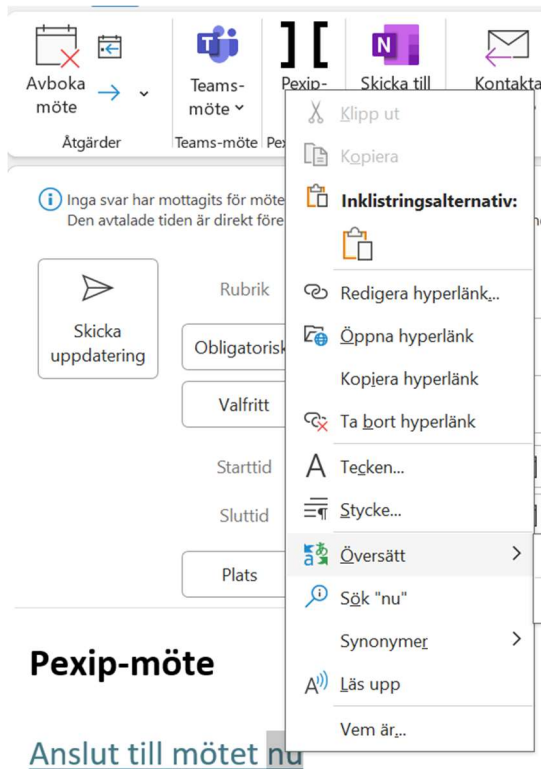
Avboka möte

Åtgärder

Teams-möte

Teams-möte

Pexip-

Pex

Skicka till

Kontakta

Inga svar har mottagits för möte
Den avtalade tiden är direkt före

Skicka uppdatering

Rubrik

Obligatorisk

Valfritt

Starttid

Sluttid

Plats

Pexip-möte

Anslut till mötet nu

Klipp ut

Kopiera

Inklistringsalternativ:

Redigera hyperlänk...

Öppna hyperlänk

Kopiera hyperlänk

Ta bort hyperlänk

Tecken...

Stycke...

Översätt

Sök "nu"

Synonymer

Läs upp

Vem är...